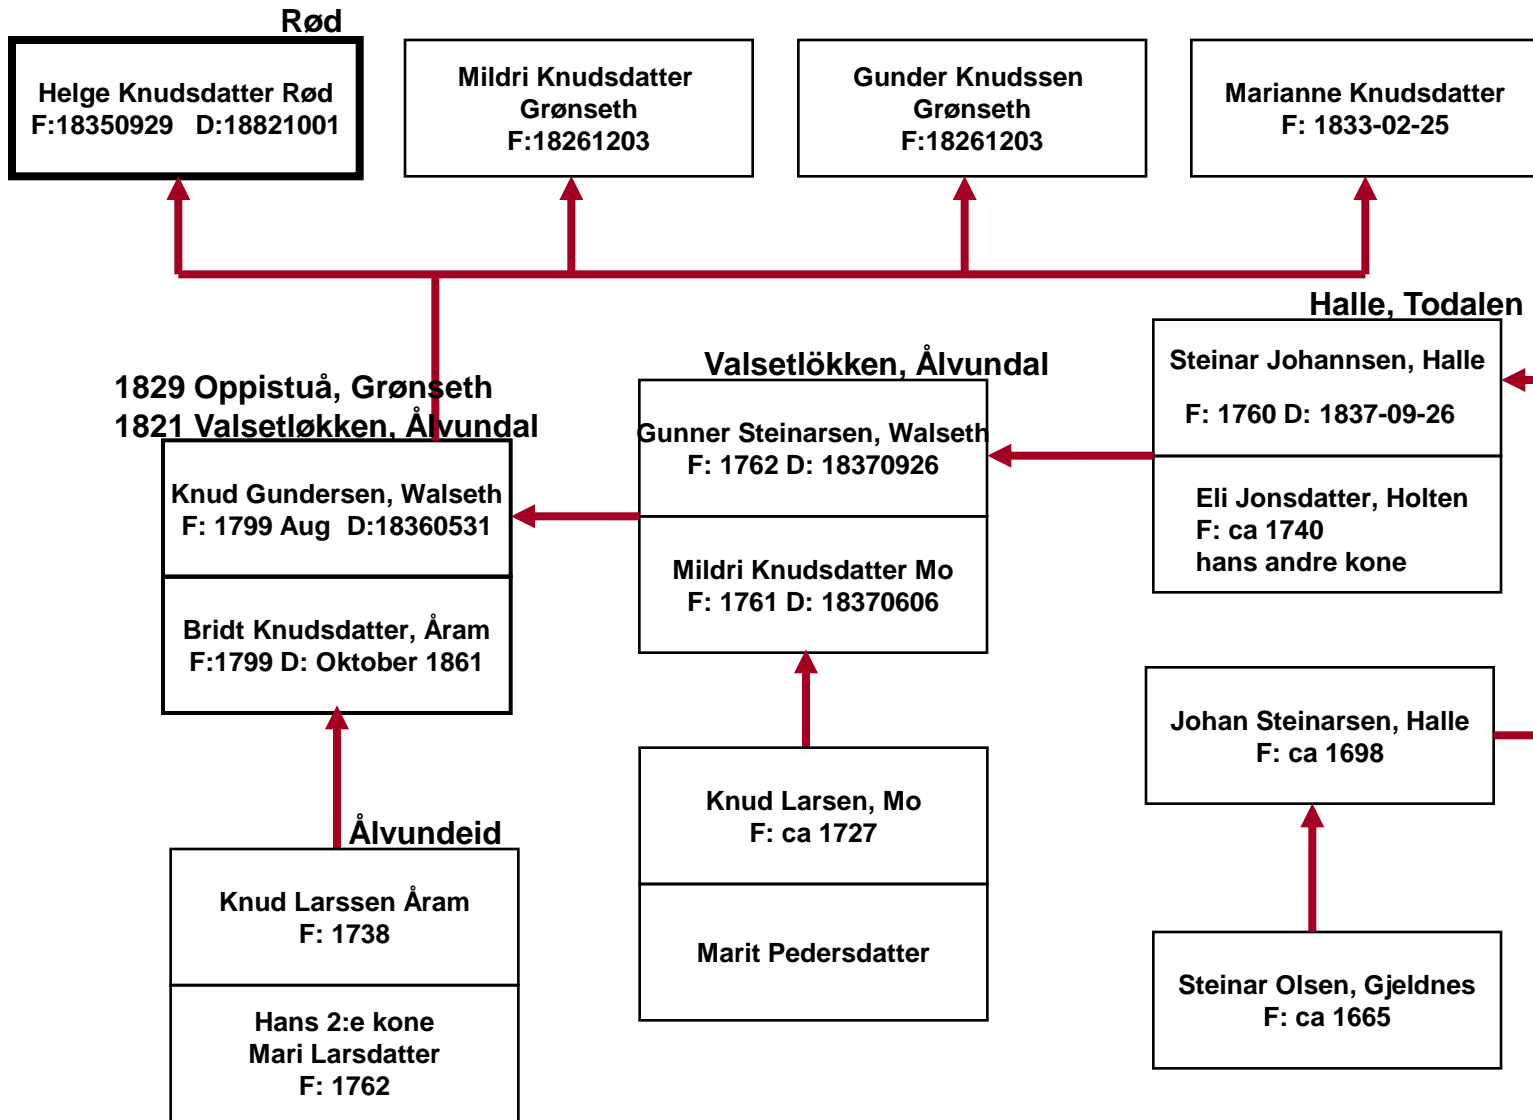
Rød

Helge Knudsdatter Rød
F:18350929 D:18821001

Mildri Knudsdatter Grønseth
F:18261203

Gunder Knudssen Grønseth
F:18261203

Marianne Knudsdatter
F: 1833-02-25

Halle, Todalen

Steinar Johannssen, Halle
F: 1760 D: 1837-09-26

Eli Jonsdatter, Holten
F: ca 1740
hans andre kone

Valsetlökken, Ålvundal

Gunner Steinarsen, Walseth
F: 1762 D: 18370926

Mildri Knudsdatter Mo
F: 1761 D: 18370606

1829 Oppistuå, Grønseth
1821 Valsetløkken, Ålvundal

Knud Gundersen, Walseth
F: 1799 Aug D:18360531

Bridt Knudsdatter, Åram
F:1799 D: Oktober 1861

Johan Steinarsen, Halle
F: ca 1698

Knud Larsen, Mo
F: ca 1727

Marit Pedersdatter

Ålvundeid

Knud Larssen Åram
F: 1738

Hans 2:e kone
Mari Larsdatter
F: 1762

Steinar Olsen, Gjeldnes
F: ca 1665